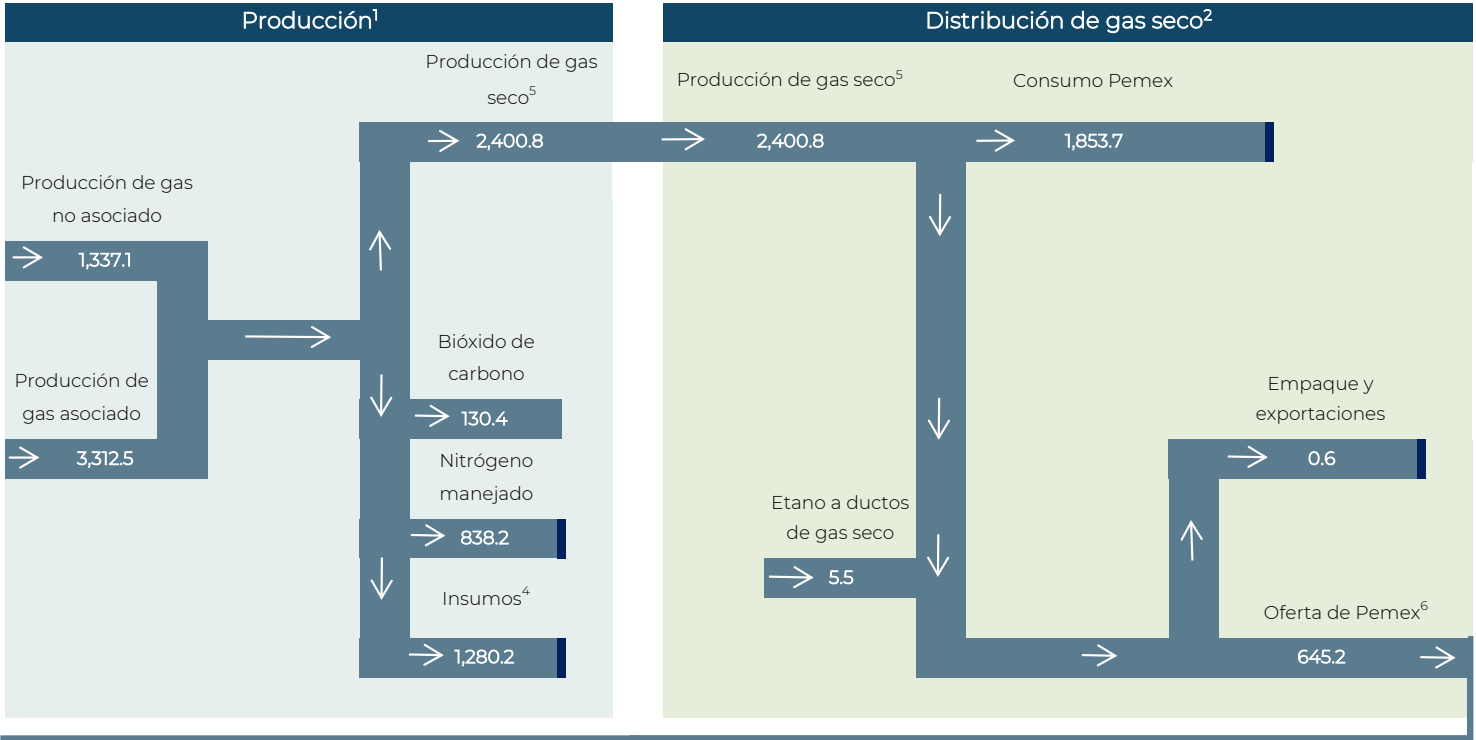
Producción$^1$

Distribución de gas seco$^2$

Producción de gas seco$^5$

2,400.8

Producción de gas seco$^5$

2,400.8

Consumo Pemex

1,853.7

Producción de gas no asociado

1,337.1

Producción de gas asociado

3,312.5

Bióxido de carbono

130.4

Nitrógeno manejado

838.2

Insumos$^4$

1,280.2

Empaque y exportaciones

0.6

Etano a ductos de gas seco

5.5

Oferta de Pemex$^6$

645.2